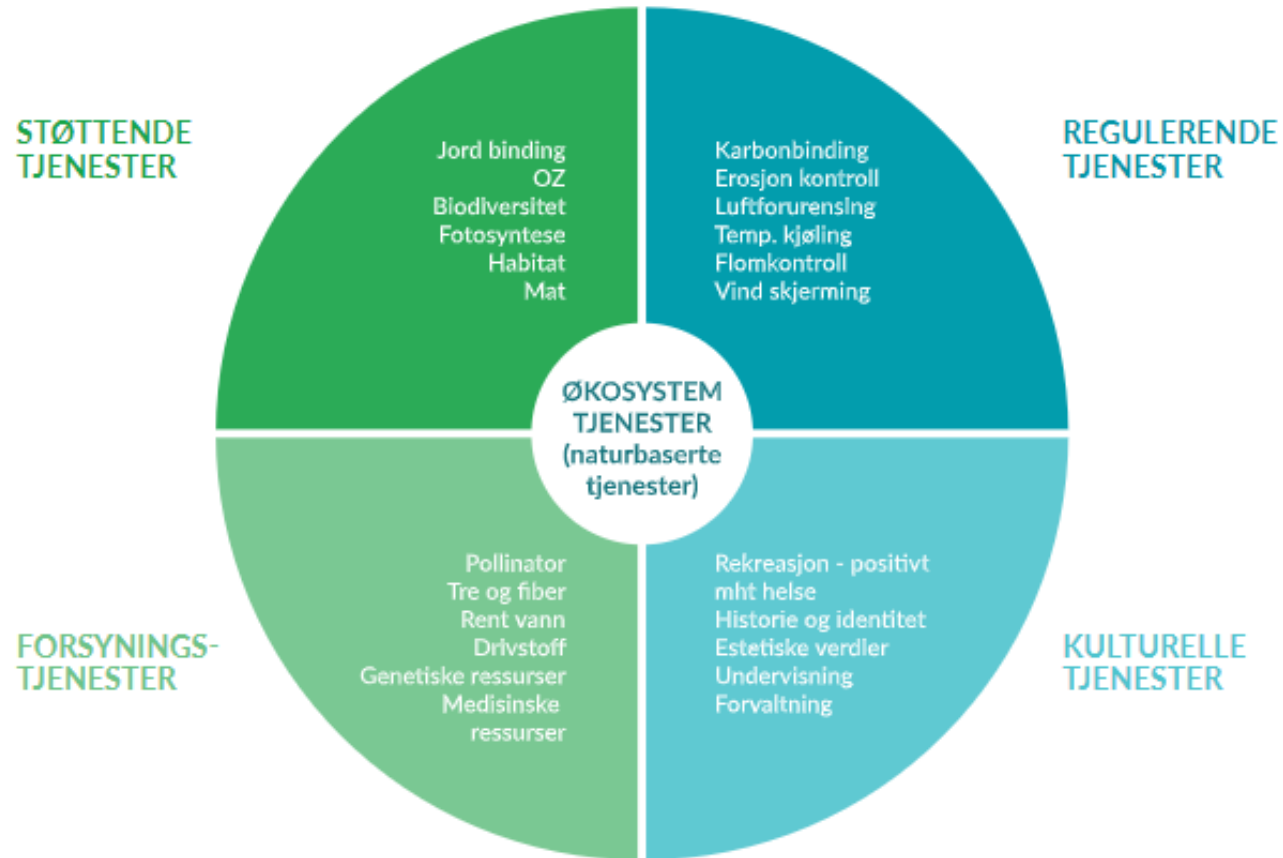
STØTTENDE TJENESTER

Jord binding
OZ
Biodiversitet
Fotosyntese
Habitat
Mat

REGULERENDE TJENESTER

Karbonbinding
Erosjon kontroll
Luftforurensing
Temp. kjøling
Flomkontroll
Vind skjerming

ØKOSYSTEM TJENESTER (naturbaserte tjenester)

FORSYNINGS-TJENESTER

Pollinator
Tre og fiber
Rent vann
Drivstoff
Genetiske ressurser
Medisinske ressurser

KULTURELLE TJENESTER

Rekreasjon - positivt mht helse
Historie og identitet
Estetiske verdier
Undervisning
Forvaltning